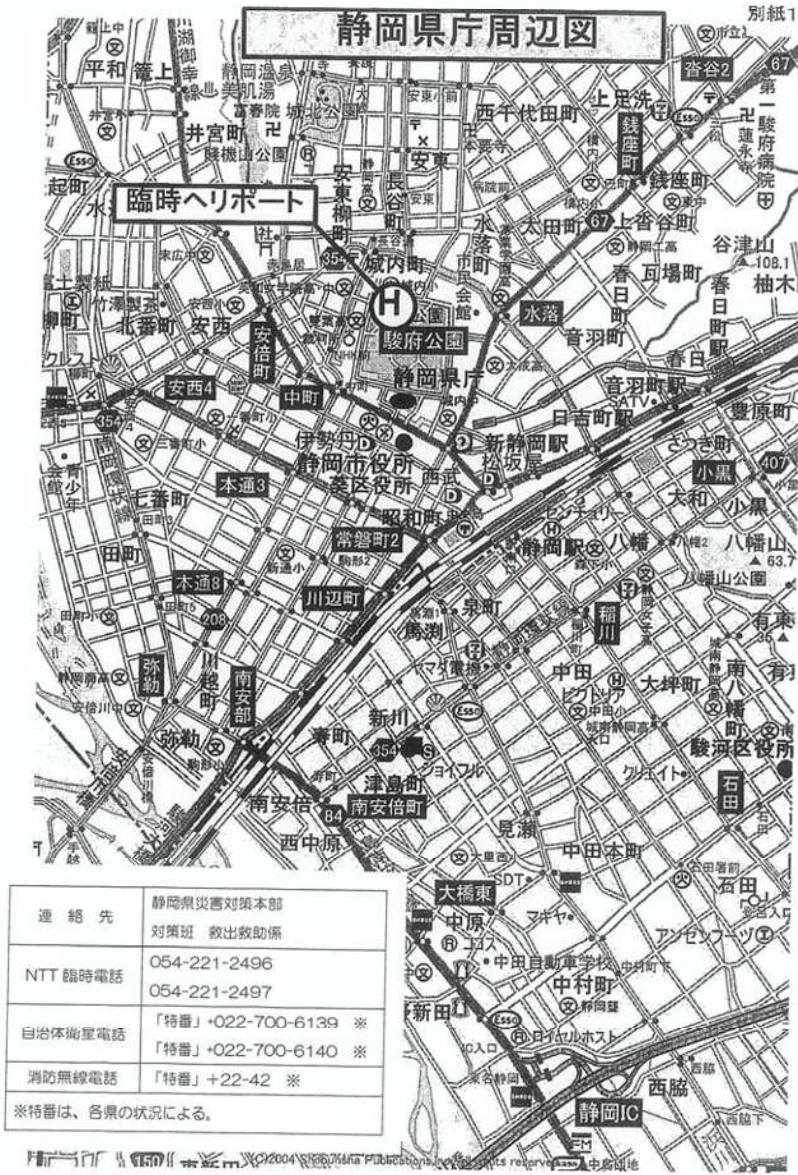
静岡県庁周辺図

別紙1

臨時ヘリポート

平和
鷹匠
井宮町
安東柳町
長谷町
安東
西千代田町
上足洗
沓谷2
銭座町
銭座町
上沓谷町
太田町
水落町
城内町
駿府公園
静岡県庁
水落
音羽町
春日町
瓦場町
谷津山
柚木
春日町駅
春日
音羽町駅
日吉町駅
豊原町
新静岡駅
松坂屋
伊勢丹
静岡市役所
葵区役所
昭和町
北番町
安西
安倍町
中町
安西4
本通3
七番町
田町
常磐町2
静岡駅
八幡
小黒
小黒
大和
八幡山
八幡山公園
本通8
川辺町
泉町
馬渕
稲川
中田
大坪町
南八幡町
有東
駿河区役所
弥勒
川越町
南安部
弥勒
寿町
新川
津島町
南安倍
南安倍町
西中原
石田
見瀬
中田本町
大橋東
中原
石田
中村町
新田
静岡IC
西脇
ジョイフル
ヤマダ電機

| 連絡先 | 静岡県災害対策本部<br>対策班 救出救助係 |
|---|---|
| NTT 臨時電話 | 054-221-2496<br>054-221-2497 |
| 自治体衛星電話 | 「特番」+022-700-6139 ※<br>「特番」+022-700-6140 ※ |
| 消防無線電話 | 「特番」+22-42 ※ |

※特番は、各県の状況による。

©2004 Shobunsha Publications, Inc. All rights reserved